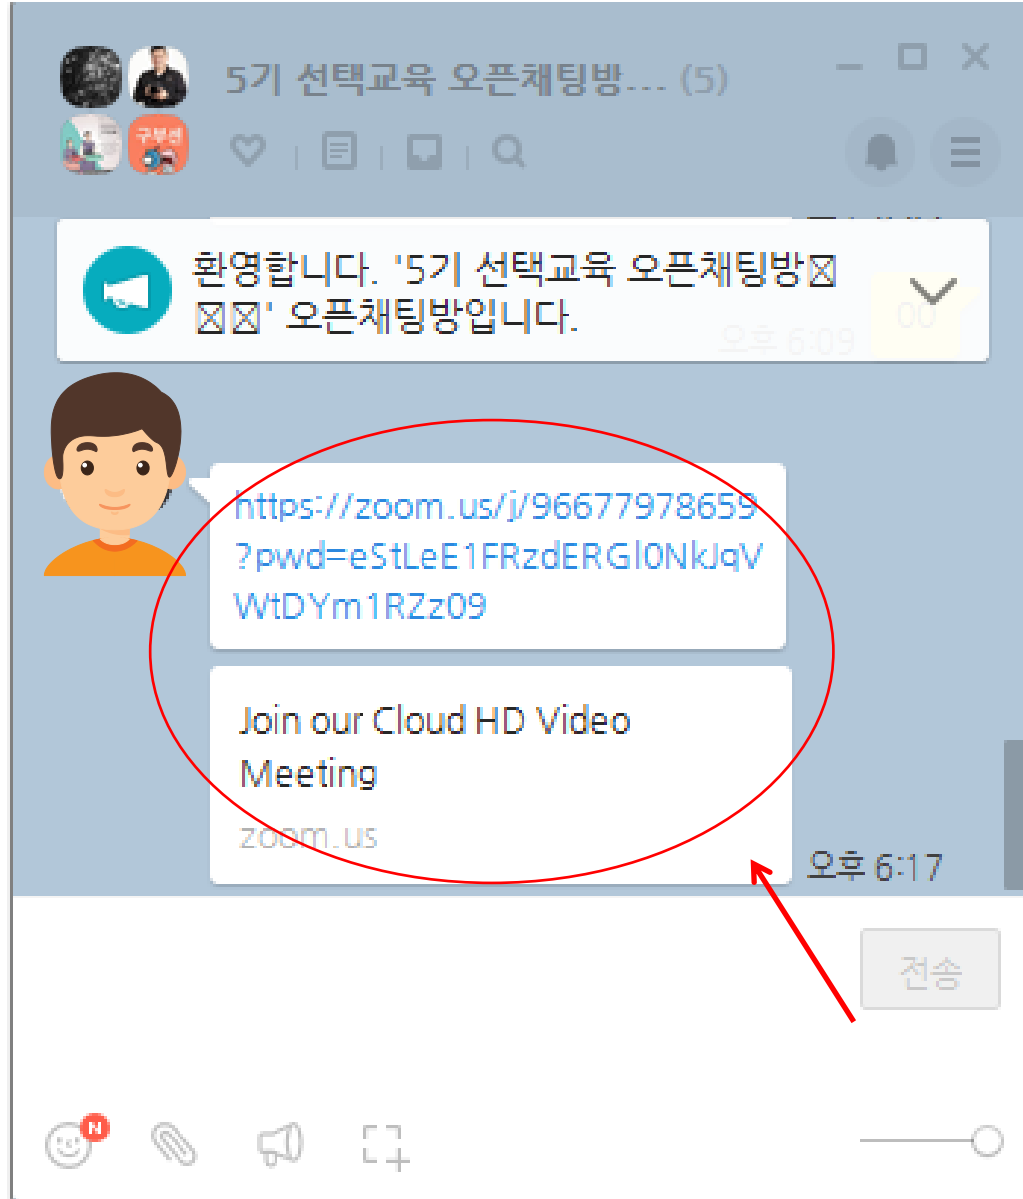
5기 선택교육 오픈채팅방... (5)

환영합니다. '5기 선택교육 오픈채팅방☒☒☒' 오픈채팅방입니다.

오후 6:09

https://zoom.us/j/96677978659?pwd=eStLeE1FRzdERGl0NkJqVWtDYm1RZz09

Join our Cloud HD Video Meeting

zoom.us

오후 6:17

전송

N